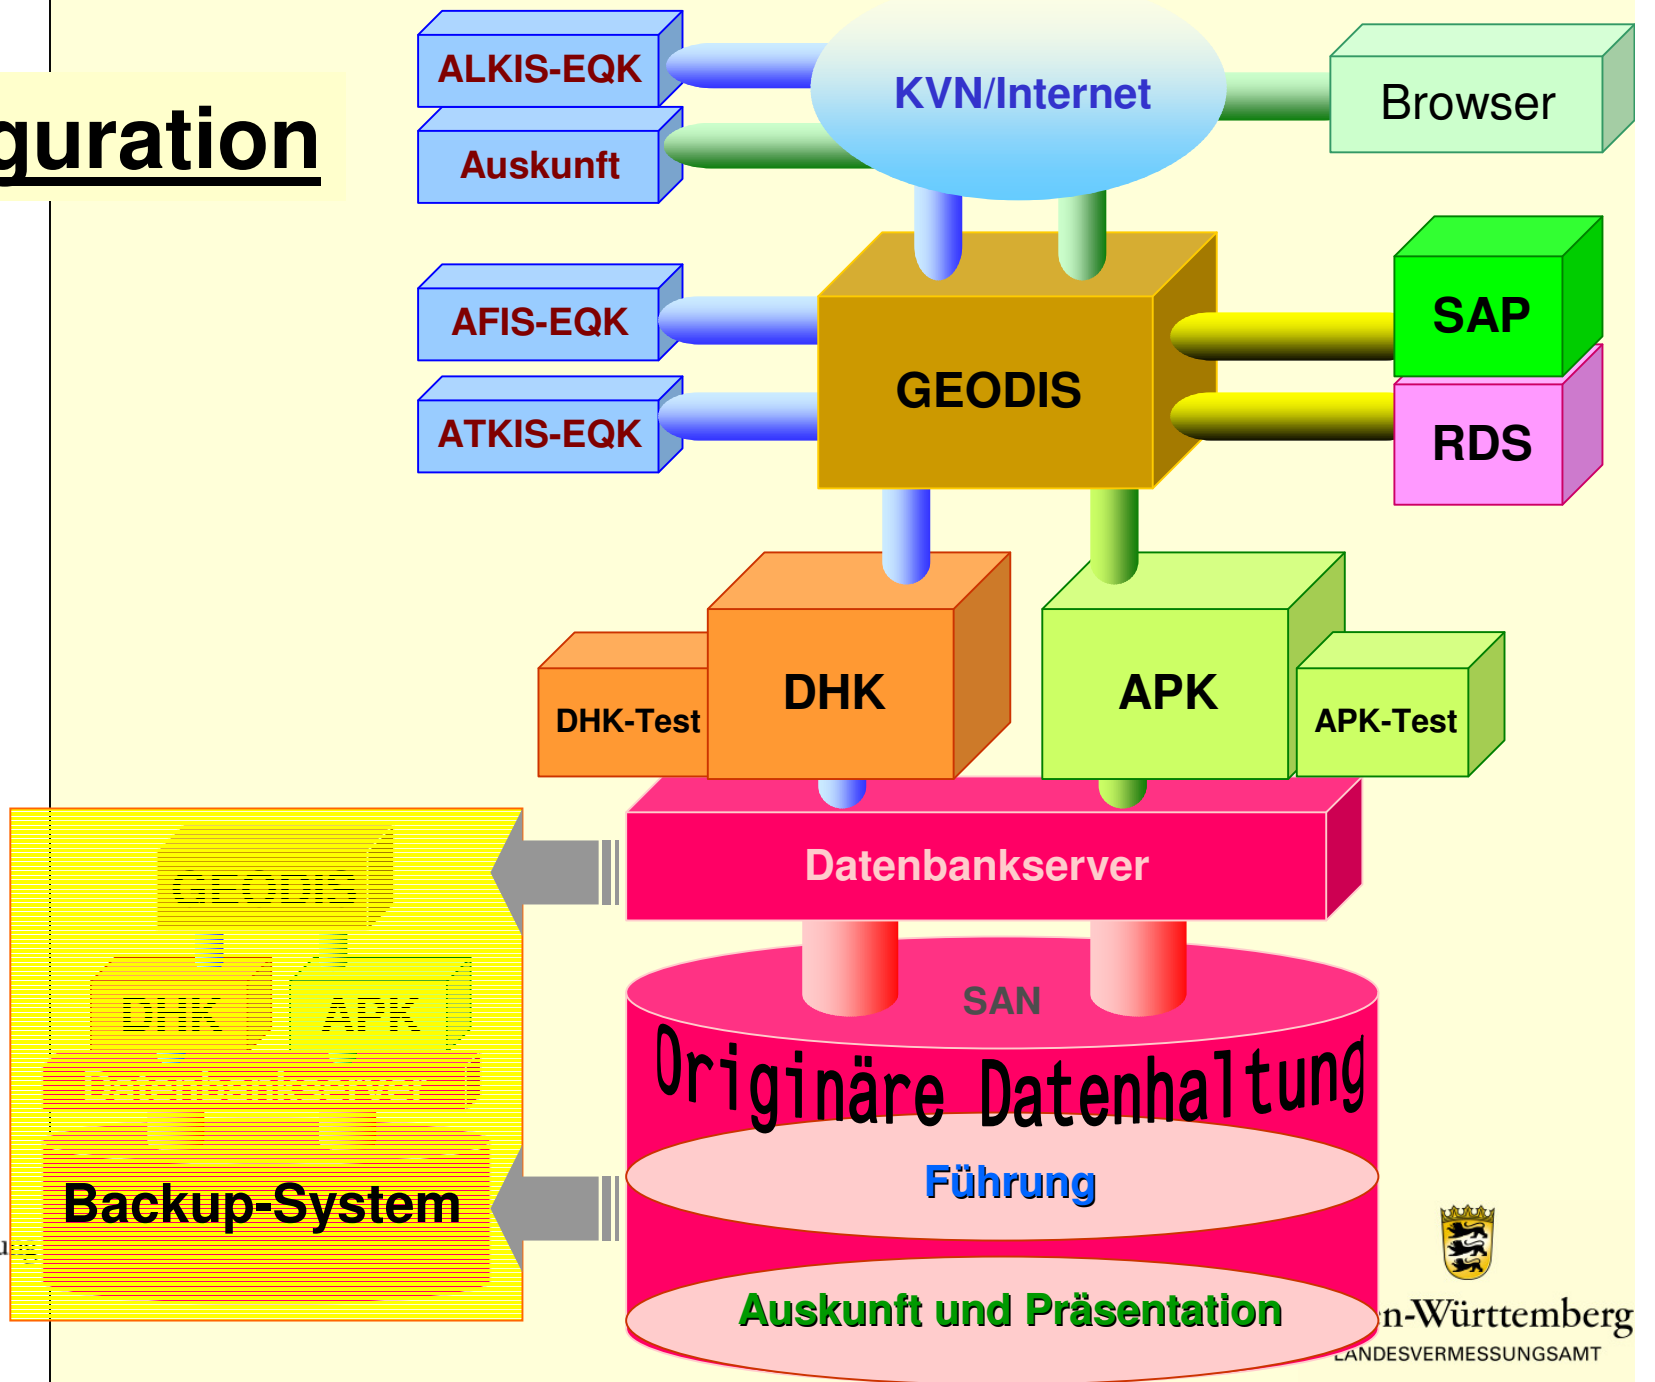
guration

ALKIS-EQK

Auskunft

KVN/Internet

Browser

AFIS-EQK

ATKIS-EQK

GEODIS

SAP

RDS

DHK-Test

DHK

APK

APK-Test

Datenbankserver

GEODIS

DHK

APK

Datenbankserver

Backup-System

SAN

Originäre Datenhaltung

Führung

Auskunft und Präsentation

n-Württemberg
LANDESVERMESSUNGSAMT